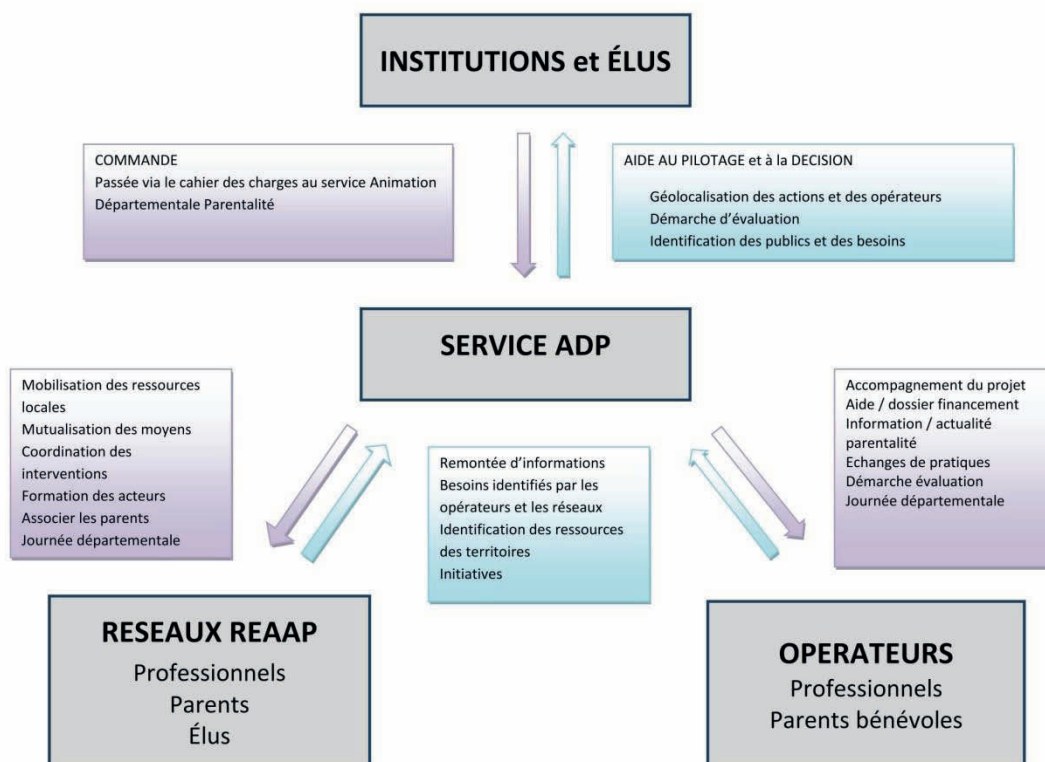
INSTITUTIONS et ÉLUS

COMMANDE
Passée via le cahier des charges au service Animation Départementale Parentalité

AIDE AU PILOTAGE et à la DECISION
Géolocalisation des actions et des opérateurs
Démarche d'évaluation
Identification des publics et des besoins

SERVICE ADP

Mobilisation des ressources locales
Mutualisation des moyens
Coordination des interventions
Formation des acteurs
Associer les parents
Journée départementale

Remontée d'informations
Besoins identifiés par les opérateurs et les réseaux
Identification des ressources des territoires
Initiatives

Accompagnement du projet
Aide / dossier financement
Information / actualité parentalité
Echanges de pratiques
Démarche évaluation
Journée départementale

RESEAUX REAAP
Professionnels
Parents
Élus

OPERATEURS
Professionnels
Parents bénévoles